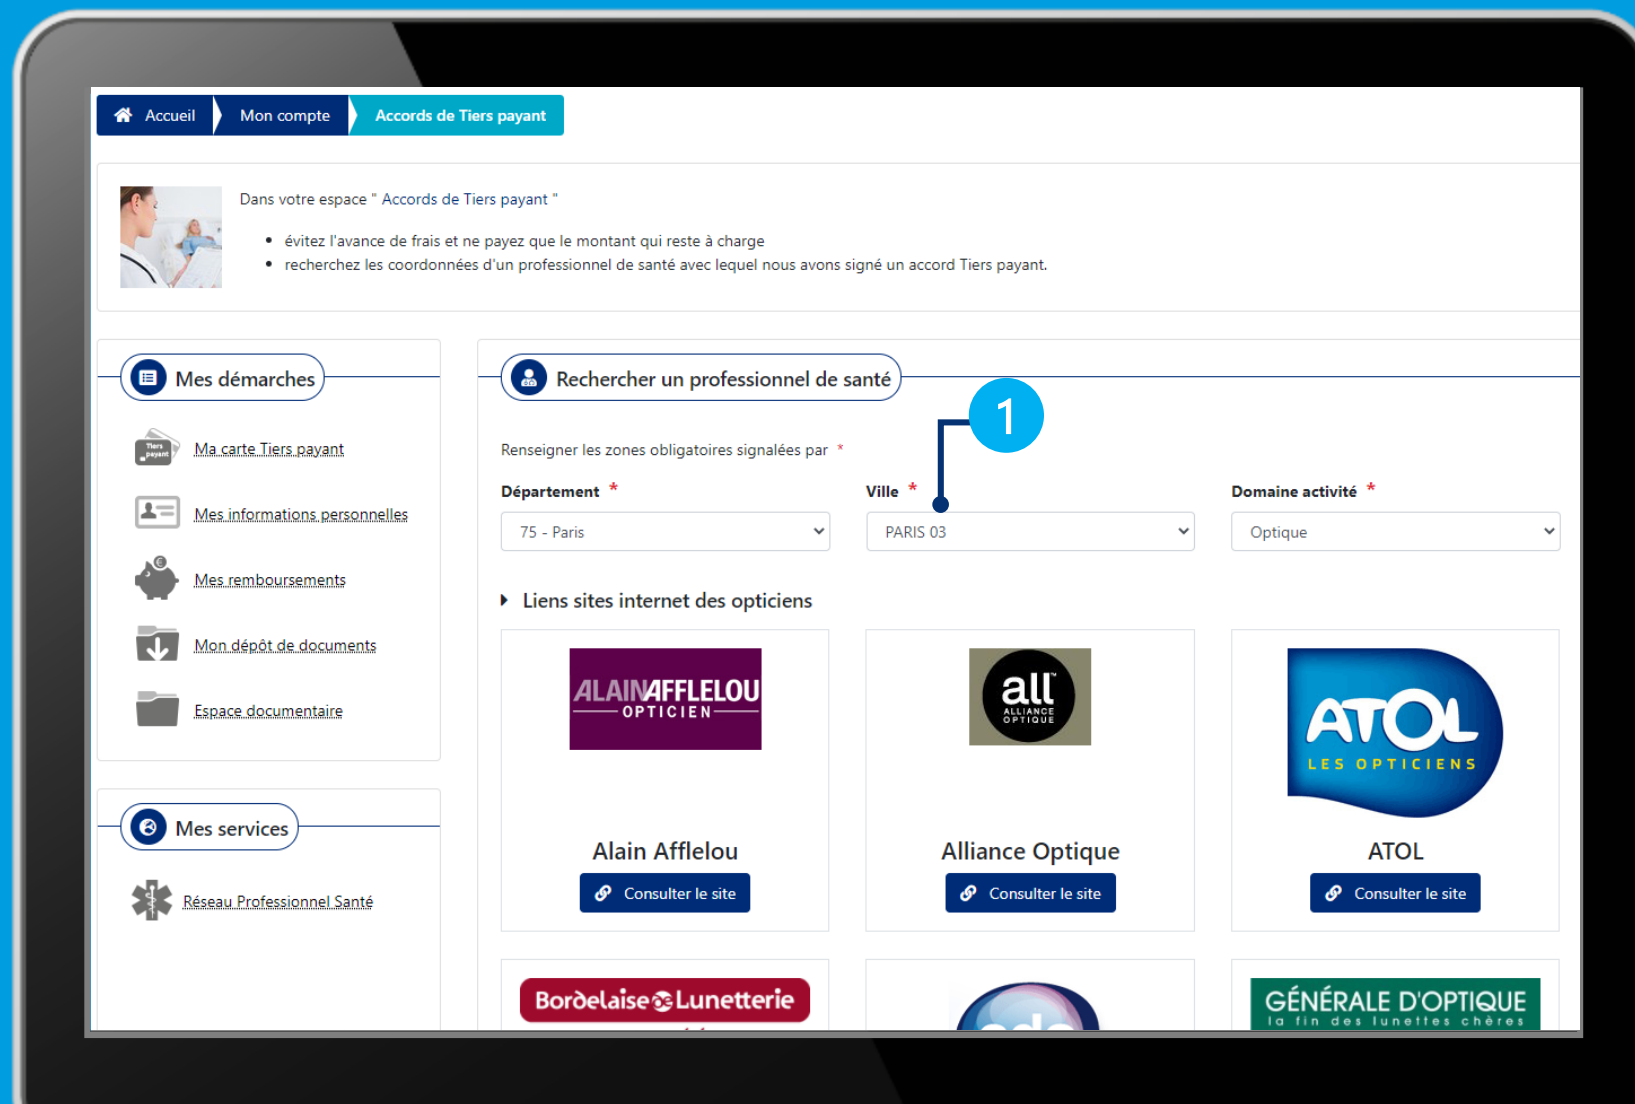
Accueil Mon compte Accords de Tiers payant

Dans votre espace " Accords de Tiers payant "

- évitez l'avance de frais et ne payez que le montant qui reste à charge
- recherchez les coordonnées d'un professionnel de santé avec lequel nous avons signé un accord Tiers payant.

Mes démarches

Tiers payant

Ma carte Tiers payant

Mes informations personnelles

Mes remboursements

Mon dépôt de documents

Espace documentaire

Mes services

Réseau Professionnel Santé

Rechercher un professionnel de santé

1

Renseigner les zones obligatoires signalées par *

Département *
75 - Paris

Ville *
PARIS 03

Domaine activité *
Optique

Liens sites internet des opticiens

ALAIN AFFLELOU OPTICIEN

Alain Afflelou
Consulter le site

all ALLIANCE OPTIQUE

Alliance Optique
Consulter le site

ATOL LES OPTICIENS

ATOL
Consulter le site

Bordelaise de Lunetterie

GÉNÉRALE D'OPTIQUE la fin des lunettes chères